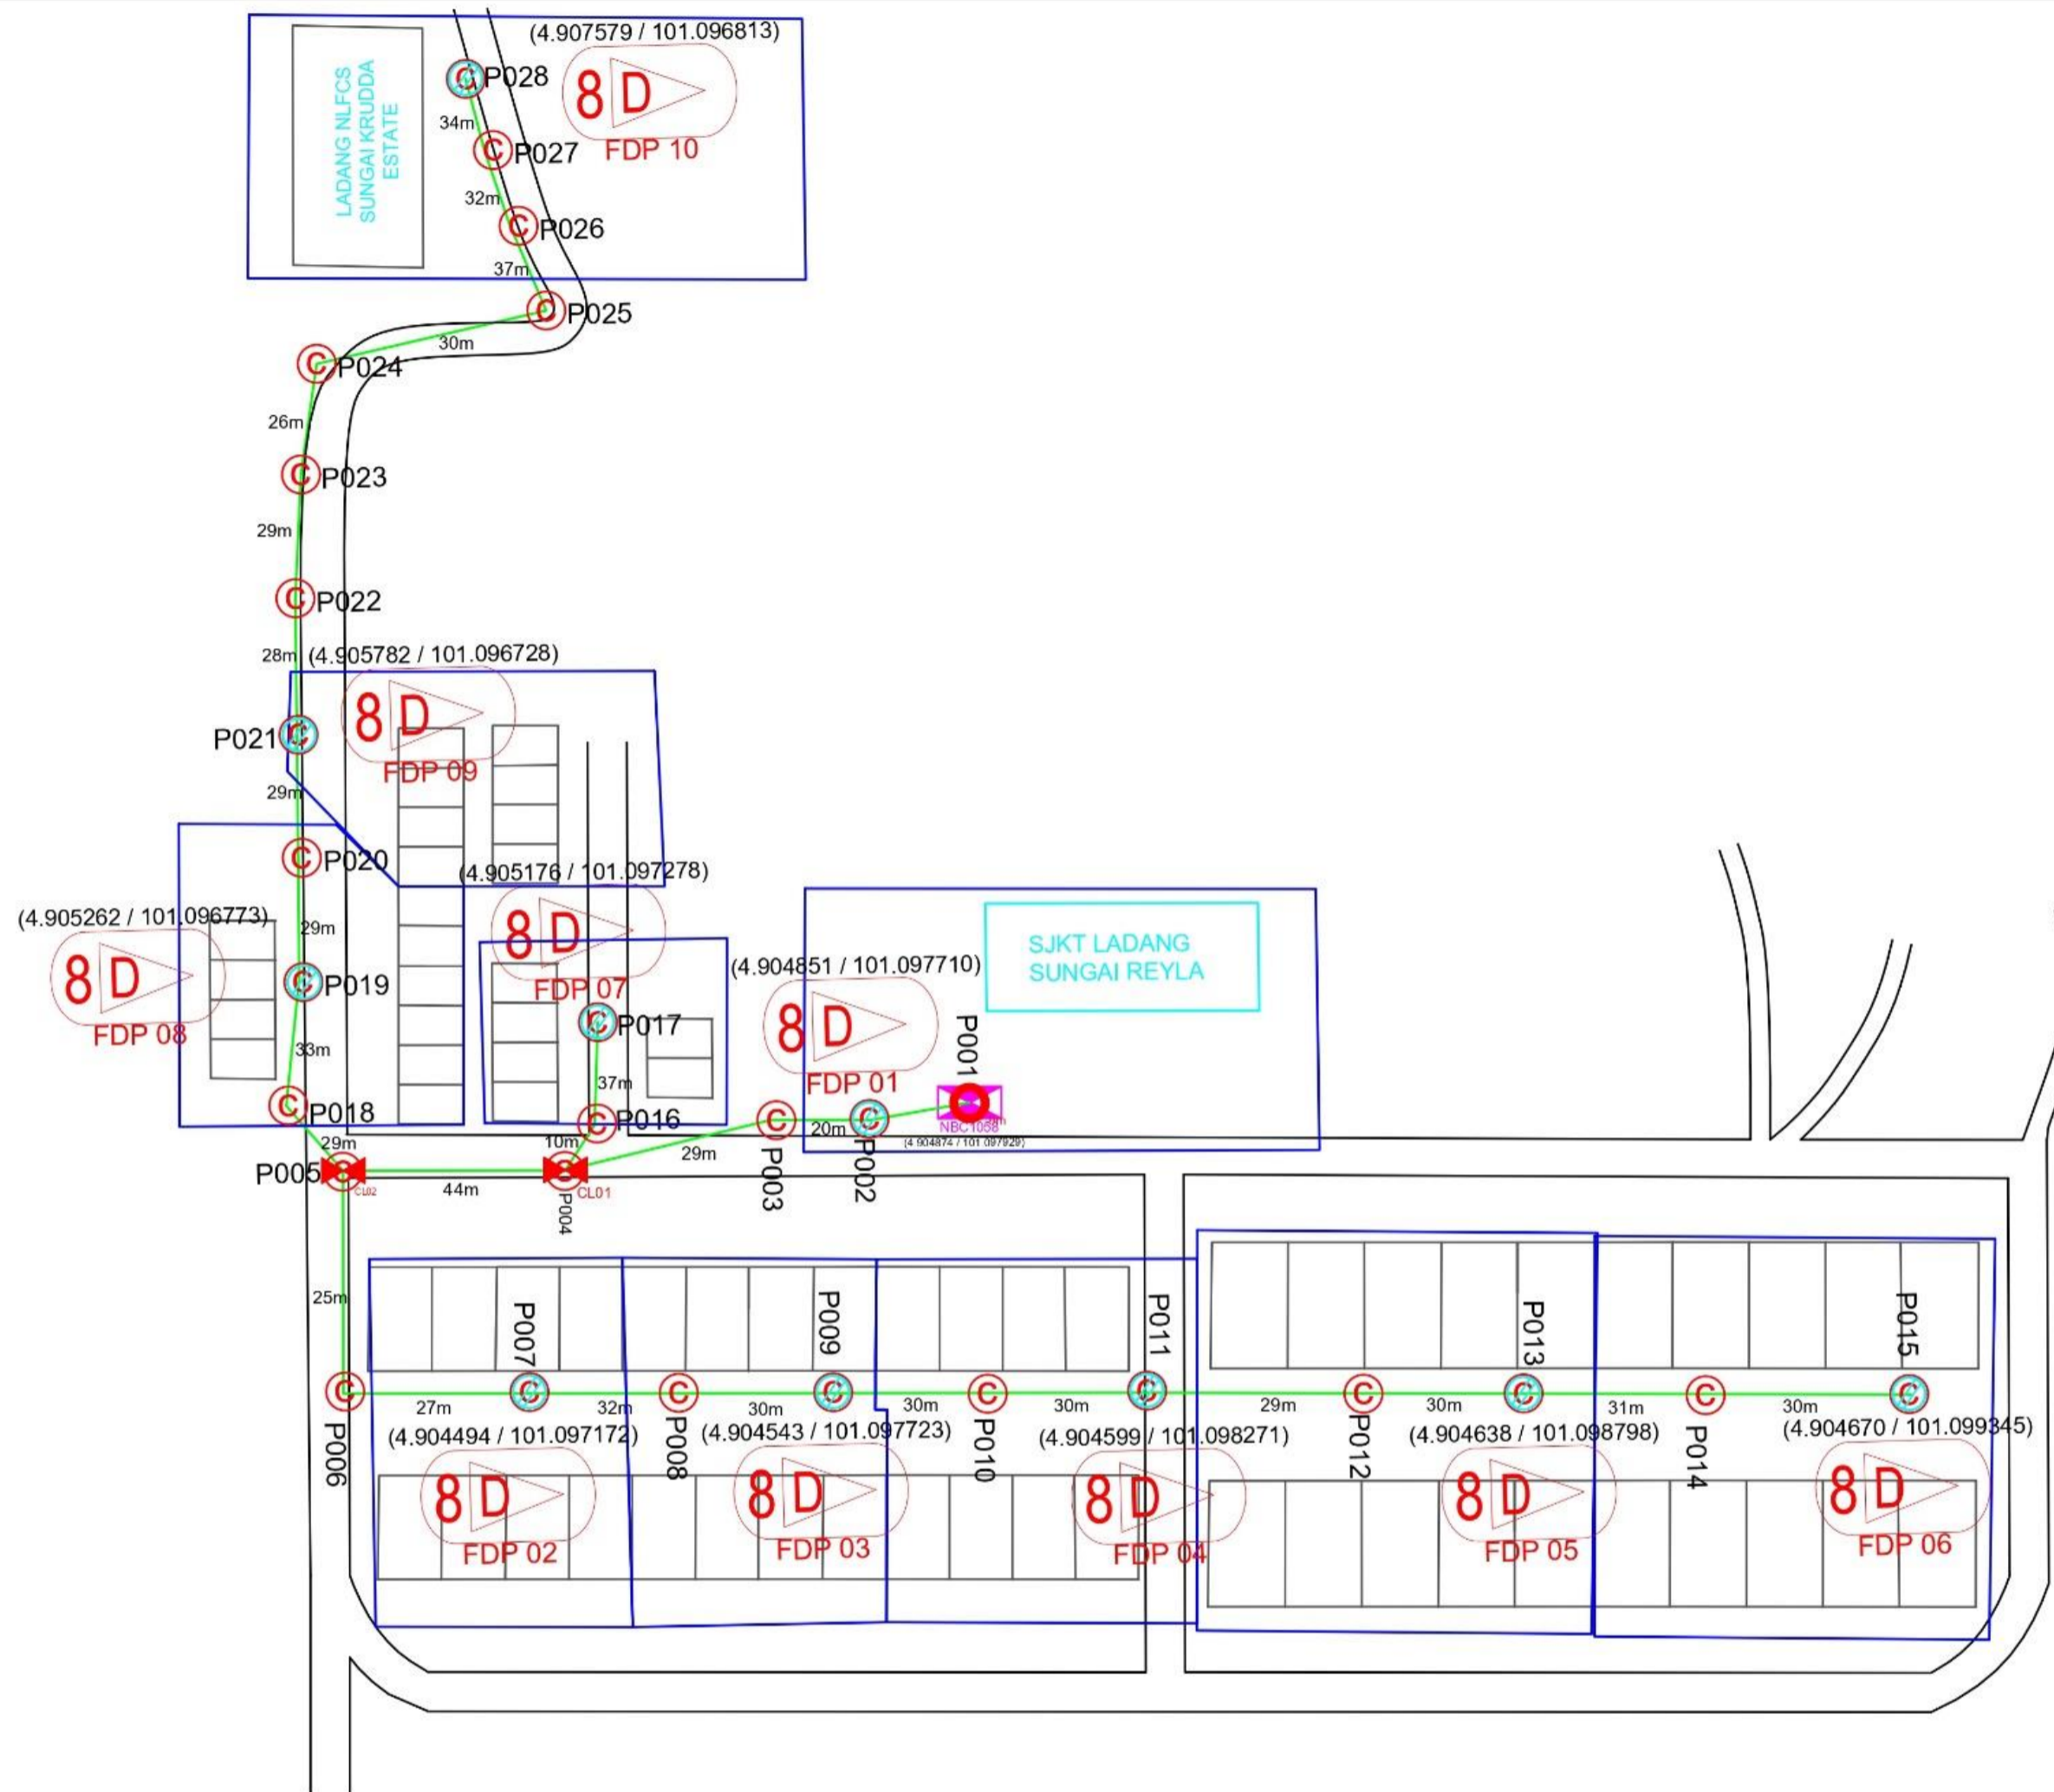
(4.907579 / 101.096813)
LADANG NLFCS SUNGAI KRUDDA ESTATE
P028
8 D
FDP 10
34m
P027
32m
P026
37m
P025
30m
P024
26m
P023
29m
P022
28m
(4.905782 / 101.096728)
P021
8 D
FDP 09
29m
P020
(4.905176 / 101.097278)
(4.905262 / 101.096773)
29m
8 D
FDP 07
8 D
P019
FDP 08
P017
(4.904851 / 101.097710)
SJKT LADANG SUNGAI REYLA
8 D
P001
33m
37m
FDP 01
P018
P016
NBC1058
(4.904874 / 101.097929)
29m
10m
20m
29m
P005
CL02
44m
P004
CL01
P003
P002
25m
P007
P009
P011
P013
P015
27m
32m
30m
30m
30m
29m
30m
31m
30m
P006
P008
P010
P012
P014
(4.904494 / 101.097172)
(4.904543 / 101.097723)
(4.904599 / 101.098271)
(4.904638 / 101.098798)
(4.904670 / 101.099345)
8 D
8 D
8 D
8 D
8 D
FDP 02
FDP 03
FDP 04
FDP 05
FDP 06